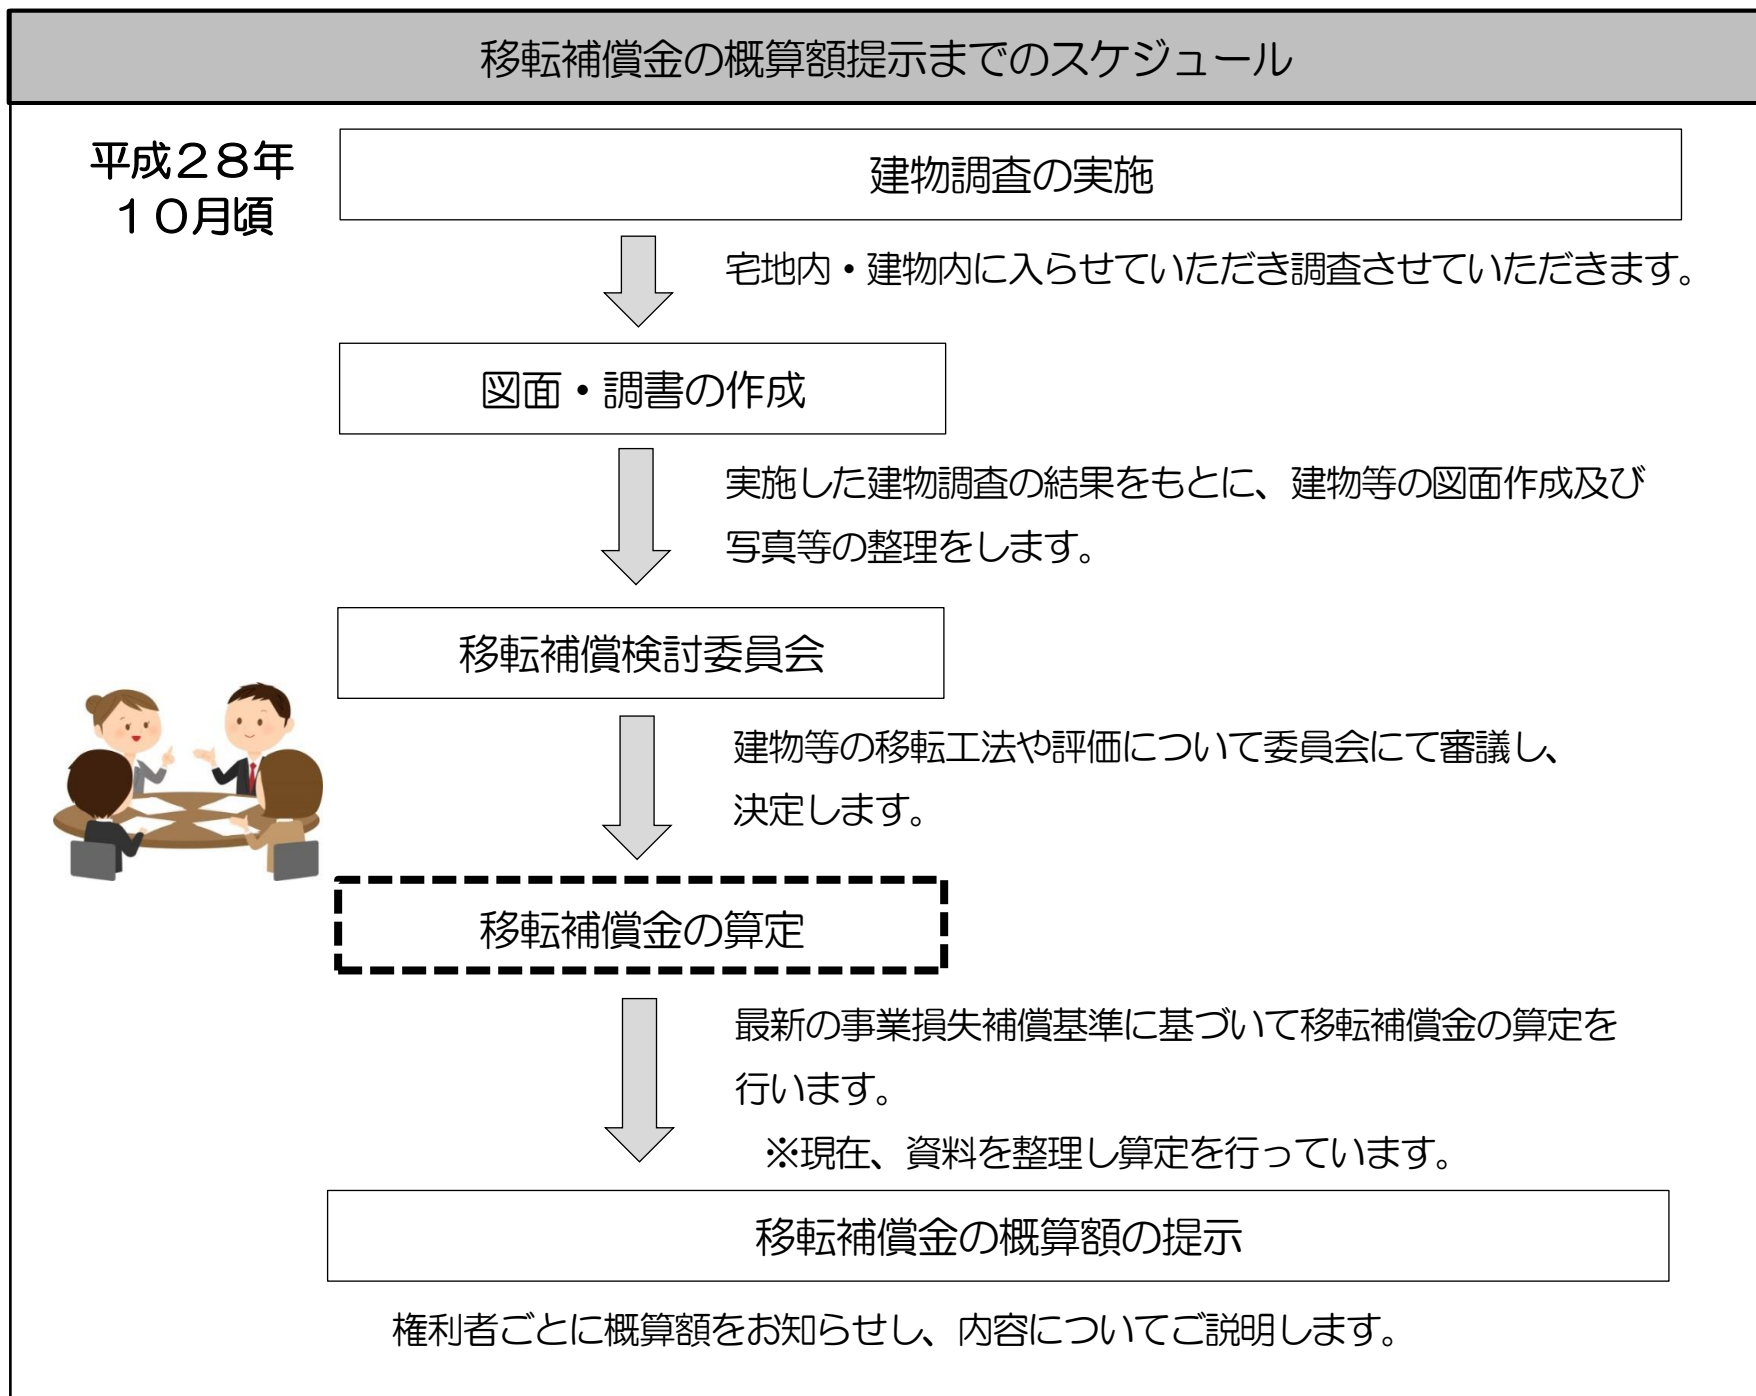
移転補償金の概算額提示までのスケジュール

平成２８年
１０月頃

建物調査の実施

宅地内・建物内に入らせていただき調査させていただきます。

図面・調書の作成

実施した建物調査の結果をもとに、建物等の図面作成及び写真等の整理をします。

移転補償検討委員会

建物等の移転工法や評価について委員会にて審議し、決定します。

移転補償金の算定

最新の事業損失補償基準に基づいて移転補償金の算定を行います。

※現在、資料を整理し算定を行っています。

移転補償金の概算額の提示

権利者ごとに概算額をお知らせし、内容についてご説明します。